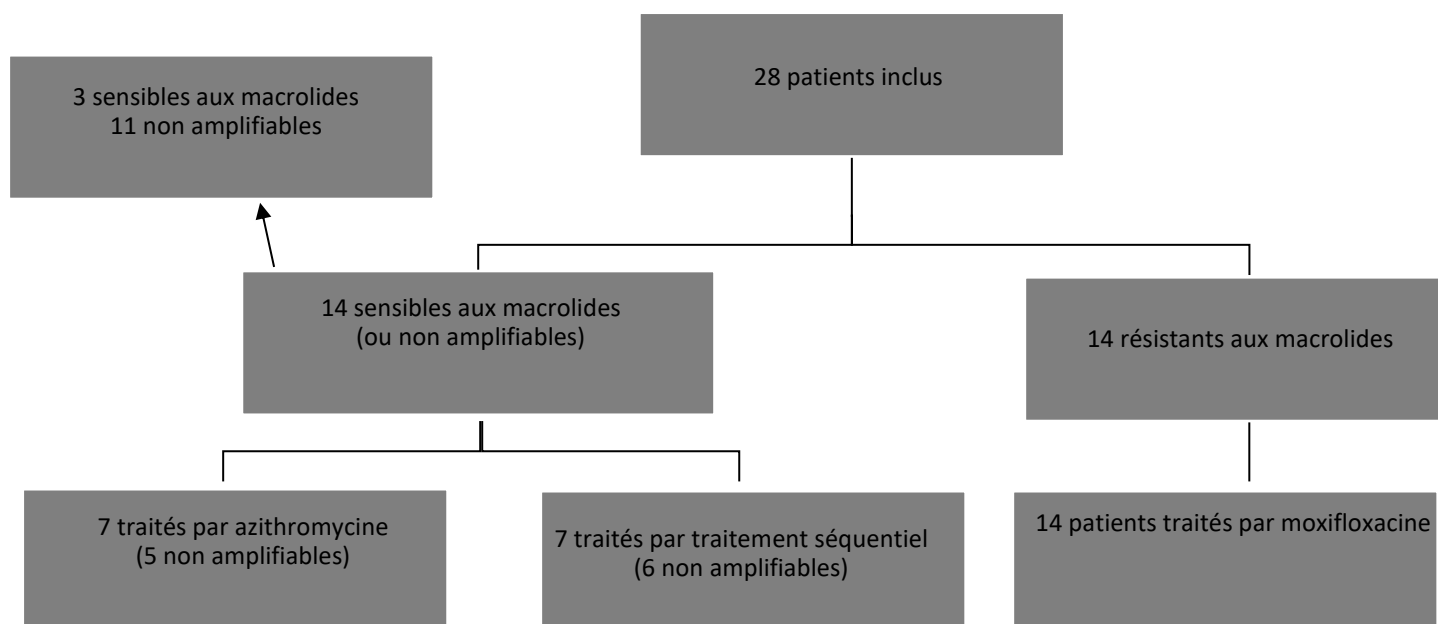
28 patients inclus

3 sensibles aux macrolides
11 non amplifiables

14 sensibles aux macrolides
(ou non amplifiables)

14 résistants aux macrolides

7 traités par azithromycine
(5 non amplifiables)

7 traités par traitement séquentiel
(6 non amplifiables)

14 patients traités par moxifloxacine